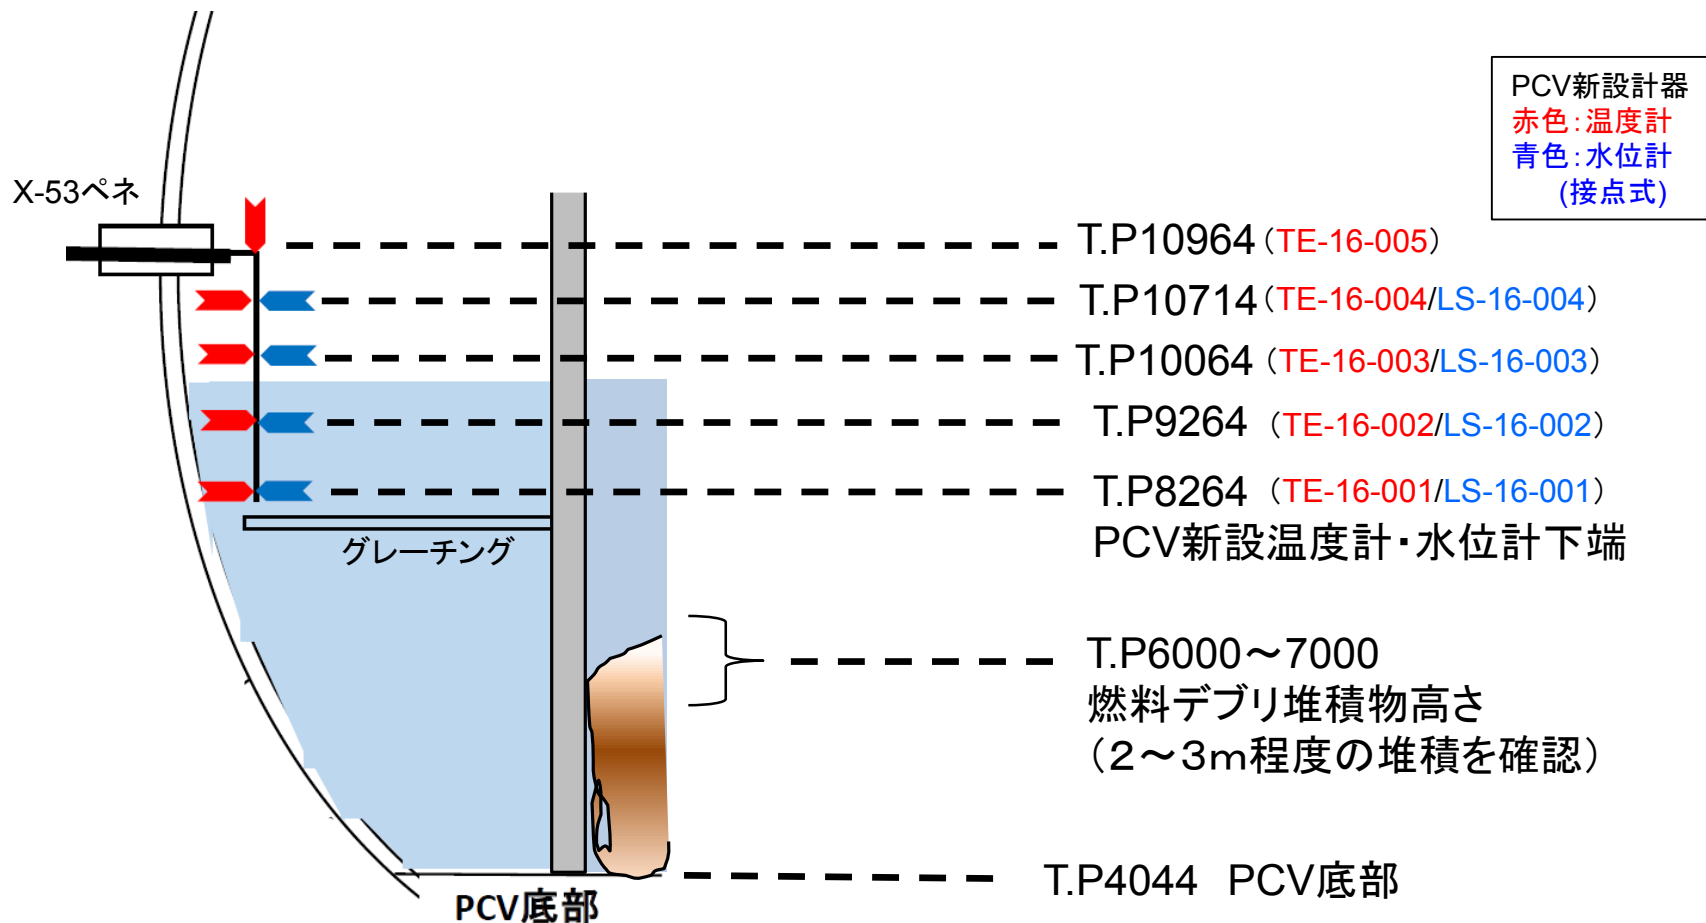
PCV新設計器
赤色：温度計
青色：水位計
(接点式)

X-53ペネ

T.P10964（TE-16-005）

T.P10714（TE-16-004/LS-16-004）

T.P10064（TE-16-003/LS-16-003）

T.P9264（TE-16-002/LS-16-002）

T.P8264（TE-16-001/LS-16-001）
PCV新設温度計・水位計下端

グレーチング

T.P6000～7000
燃料デブリ堆積物高さ
（2～3m程度の堆積を確認）

T.P4044 PCV底部

PCV底部